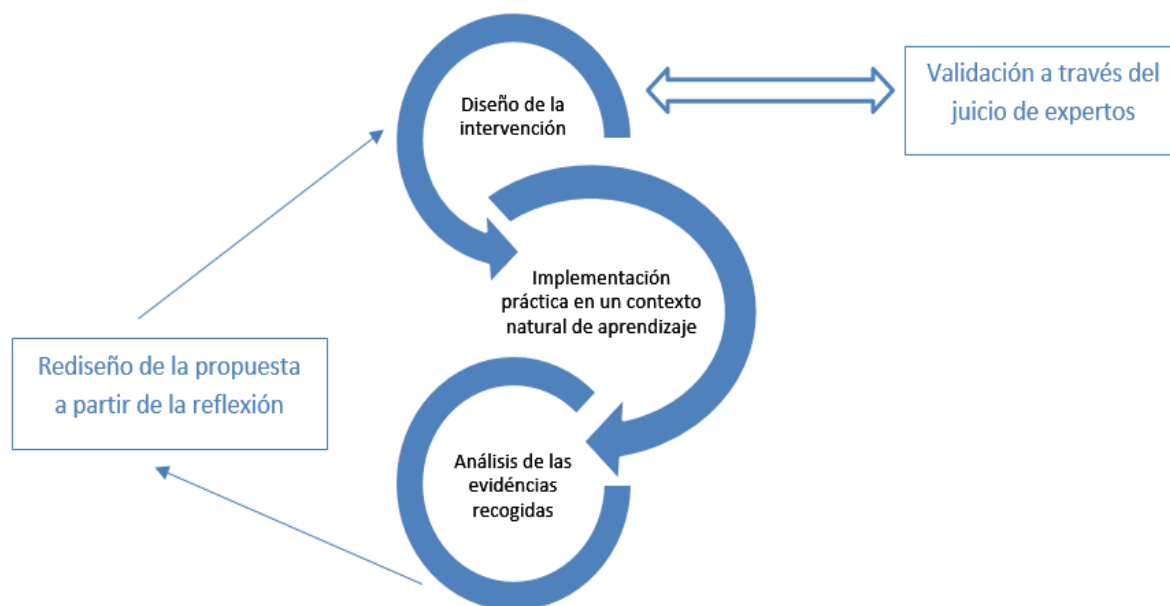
Diseño de la intervención

Validación a través del juicio de expertos

Implementación práctica en un contexto natural de aprendizaje

Rediseño de la propuesta a partir de la reflexión

Análisis de las evidéncias recogidas